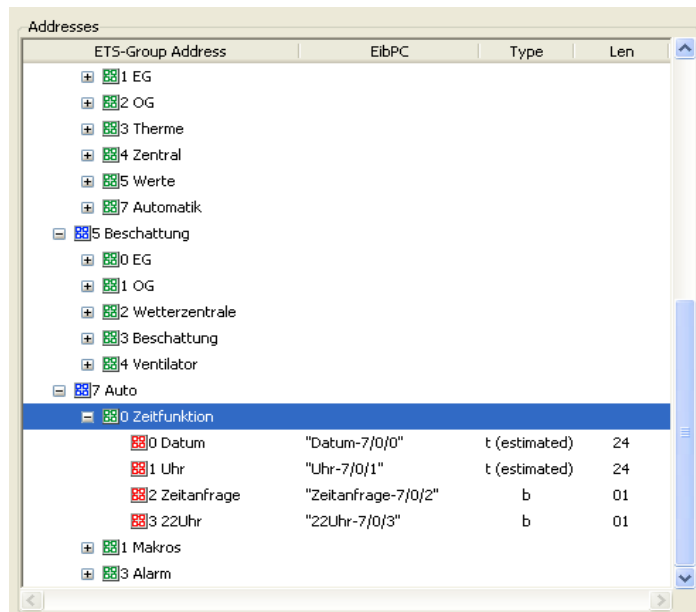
Addresses

| ETS-Group Address | EibPC | Type | Len |
|---|---|---|---|
| 1 EG | | | |
| 2 OG | | | |
| 3 Therme | | | |
| 4 Zentral | | | |
| 5 Werte | | | |
| 7 Automatik | | | |
| 5 Beschattung | | | |
| 0 EG | | | |
| 1 OG | | | |
| 2 Wetterzentrale | | | |
| 3 Beschattung | | | |
| 4 Ventilator | | | |
| 7 Auto | | | |
| 0 Zeitfunktion | | | |
| 0 Datum | "Datum-7/0/0" | t (estimated) | 24 |
| 1 Uhr | "Uhr-7/0/1" | t (estimated) | 24 |
| 2 Zeitanfrage | "Zeitanfrage-7/0/2" | b | 01 |
| 3 22Uhr | "22Uhr-7/0/3" | b | 01 |
| 1 Makros | | | |
| 3 Alarm | | | |